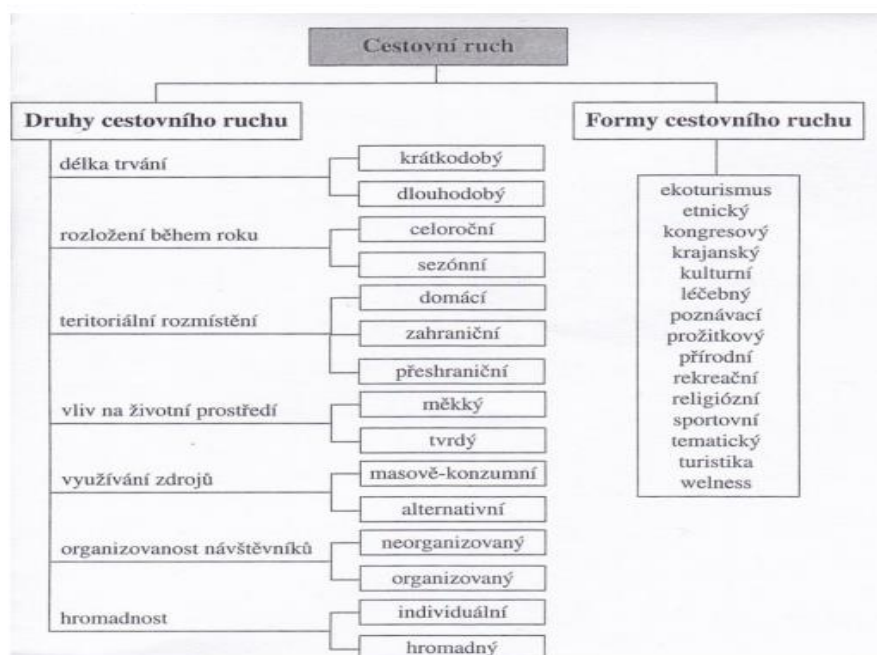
Cestovní ruch

Druhy cestovního ruchu

délka trvání
krátkodobý
dlouhodobý

rozložení během roku
celoroční
sezónní

teritoriální rozmístění
domácí
zahraniční
přeshraniční

vliv na životní prostředí
měkký
tvrdý

využívání zdrojů
masově-konzumní
alternativní

organizovanost návštěvníků
neorganizovaný
organizovaný

hromadnost
individuální
hromadný

Formy cestovního ruchu

ekoturismus
etnický
kongresový
krajanský
kulturní
léčebný
poznávací
prožitkový
přírodní
rekreační
religiózní
sportovní
tematický
turistika
welness